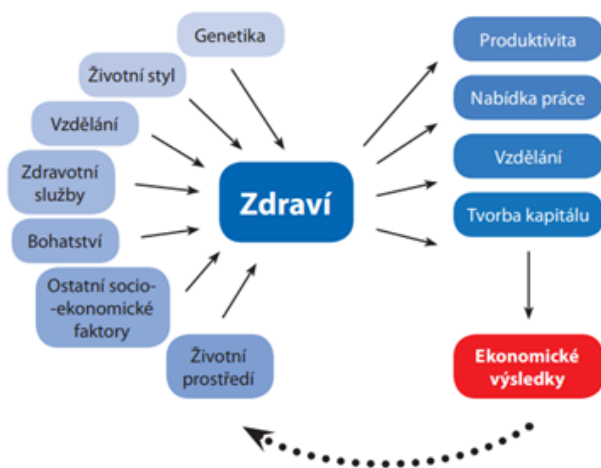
Genetika

Životní styl

Vzdělání

Zdravotní služby

Bohatství

Ostatní socio- -ekonomické faktory

Životní prostředí

Zdraví

Produktivita

Nabídka práce

Vzdělání

Tvorba kapitálu

Ekonomické výsledky